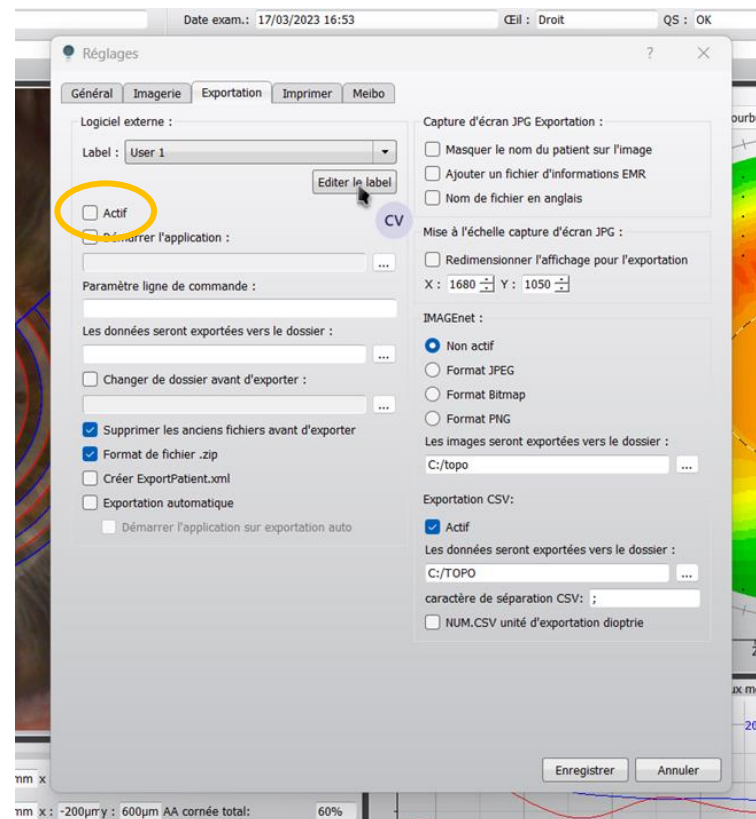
Date exam.: 17/03/2023 16:53 Œil : Droit QS : OK

Réglages ? ✕

Général Imagerie Exportation Imprimer Meibo

Logiciel externe :

Label : User 1

Editer le label

CV

Actif

Démarrer l'application :

...

Paramètre ligne de commande :

Les données seront exportées vers le dossier :

...

Changer de dossier avant d'exporter :

...

Supprimer les anciens fichiers avant d'exporter

Format de fichier .zip

Créer ExportPatient.xml

Exportation automatique

Démarrer l'application sur exportation auto

Capture d'écran JPG Exportation :

Masquer le nom du patient sur l'image

Ajouter un fichier d'informations EMR

Nom de fichier en anglais

Mise à l'échelle capture d'écran JPG :

Redimensionner l'affichage pour l'exportation

X : 1680 Y : 1050

IMAGEnet :

Non actif

Format JPEG

Format Bitmap

Format PNG

Les images seront exportées vers le dossier :

C:/topo ...

Exportation CSV:

Actif

Les données seront exportées vers le dossier :

C:/TOPO ...

caractère de séparation CSV: ;

NUM.CSV unité d'exportation dioptrie

Enregistrer Annuler

mm

mm x : -200µm y : 600µm AA cornée total: 60%

ourb

ux m

20